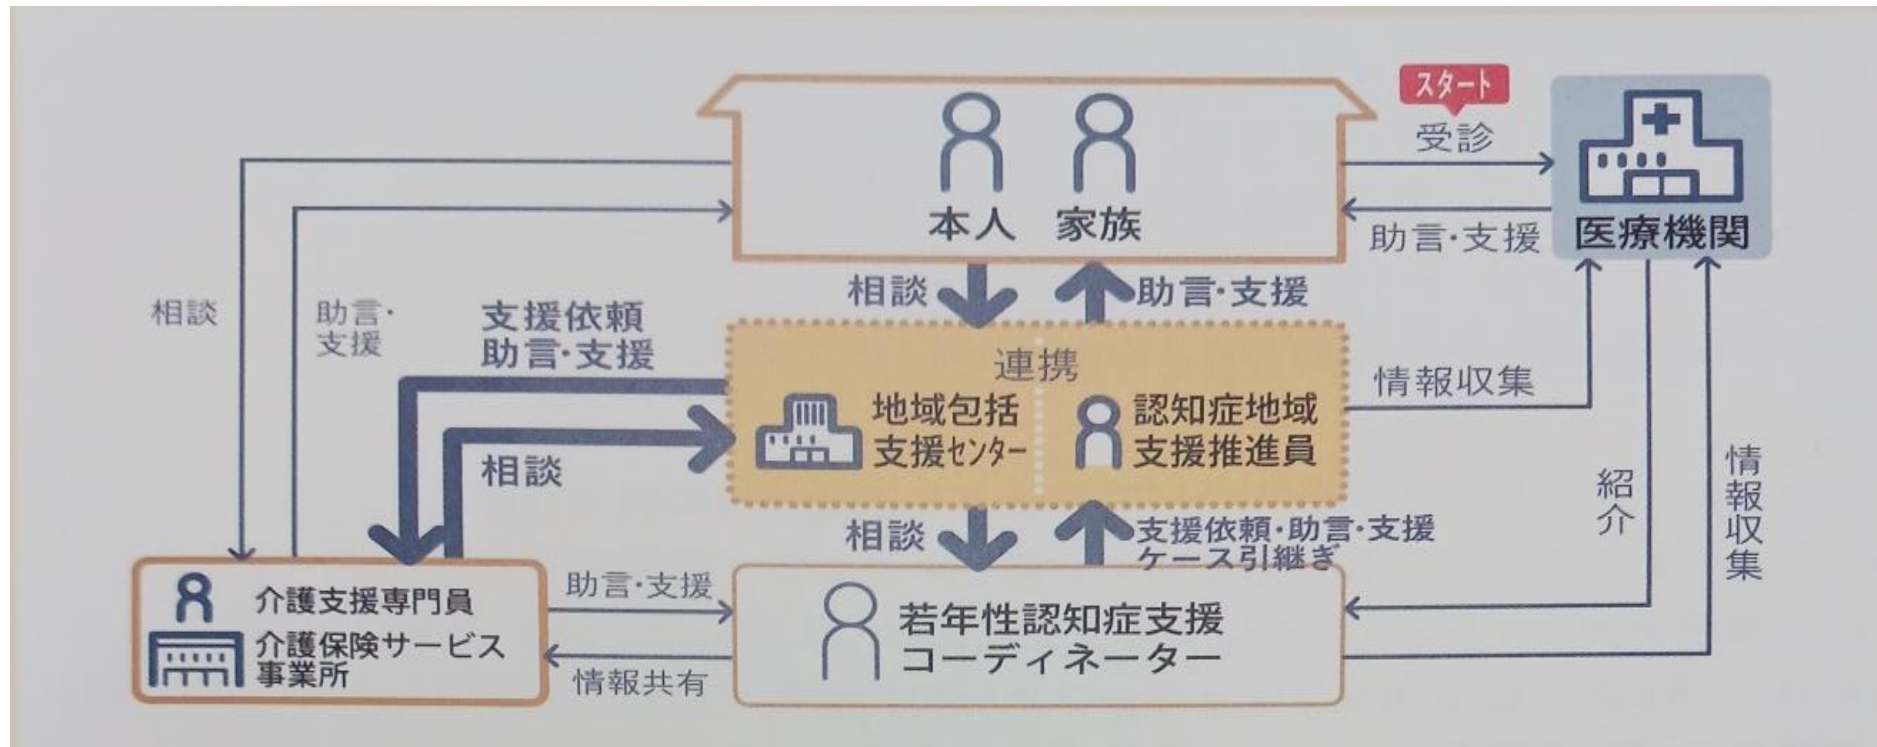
スタート
受診

本人　家族

医療機関

助言・支援

相談

助言・支援

支援依頼
助言・支援

相談

助言・支援

連携

地域包括
支援センター

認知症地域
支援推進員

情報収集

相談

紹介

情報収集

相談

支援依頼・助言・支援
ケース引継ぎ

介護支援専門員
介護保険サービス
事業所

助言・支援

情報共有

若年性認知症支援
コーディネーター